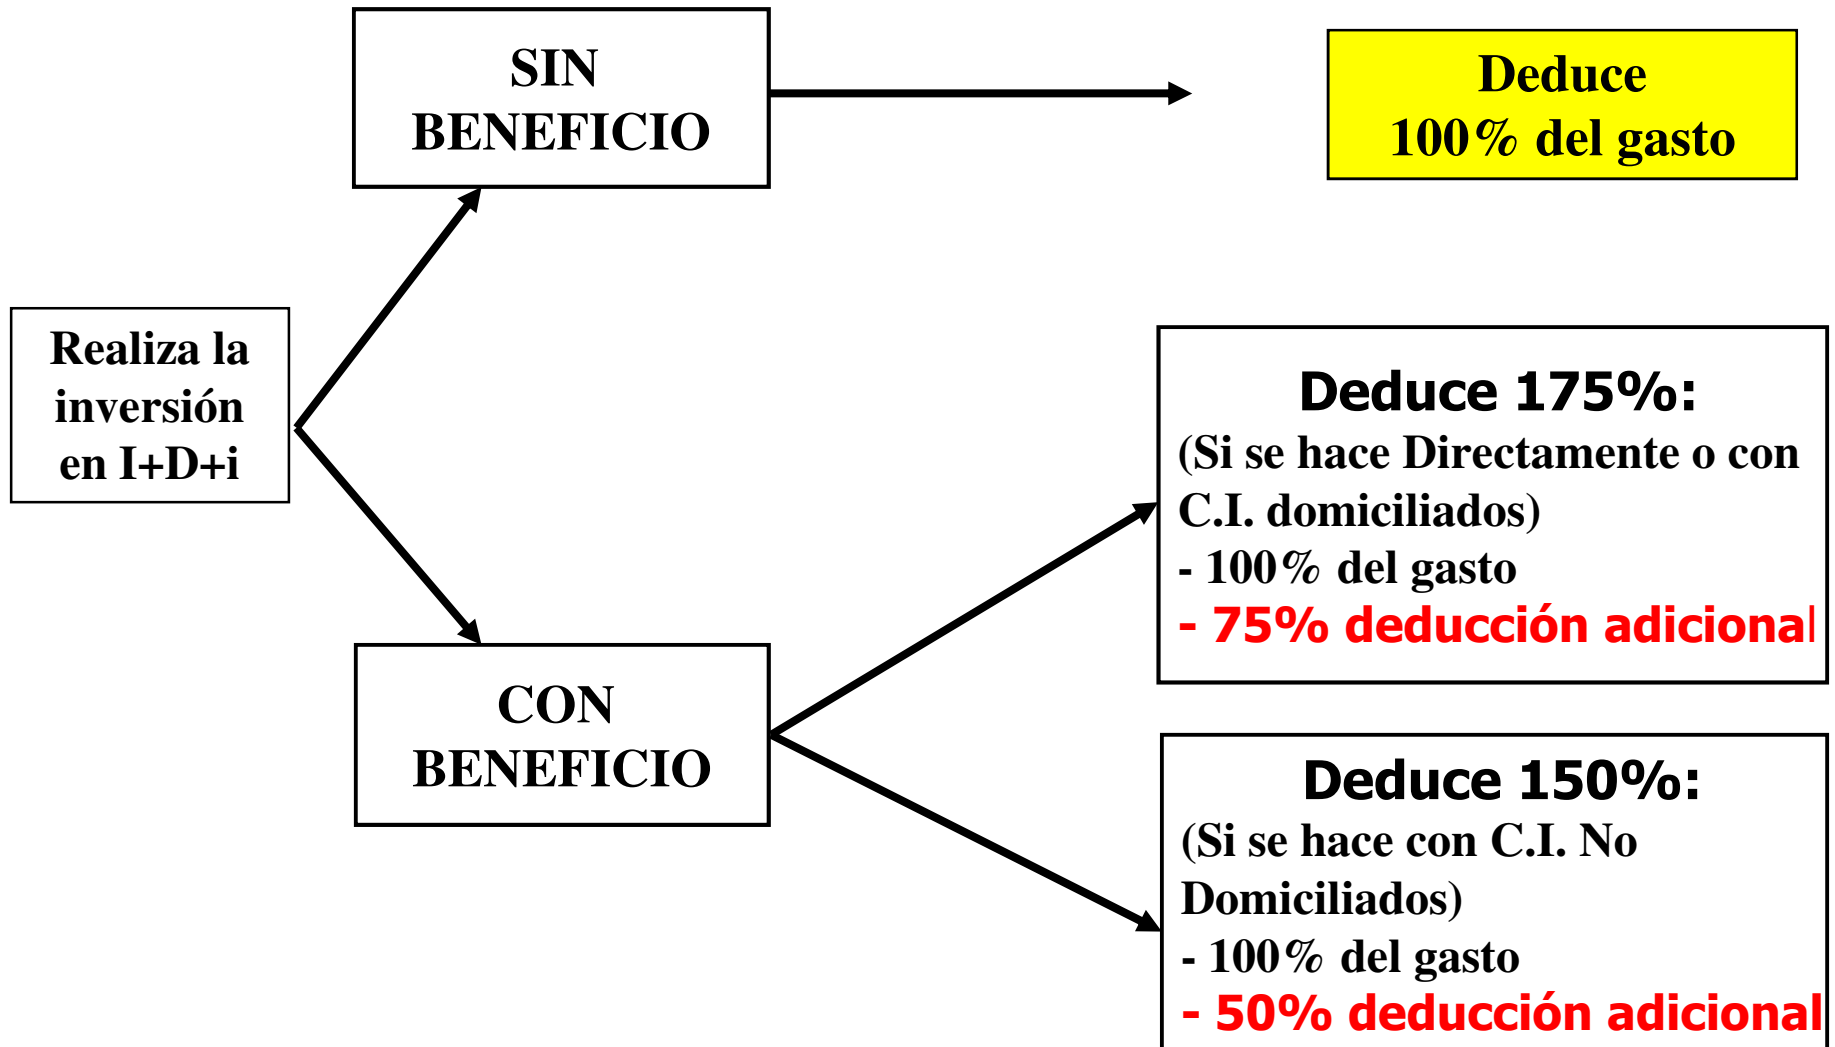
Realiza la inversión en I+D+i

SIN BENEFICIO

Deduce 100% del gasto

CON BENEFICIO

Deduce 175%:
(Si se hace Directamente o con C.I. domiciliados)
- 100% del gasto
- 75% deducción adicional

Deduce 150%:
(Si se hace con C.I. No Domiciliados)
- 100% del gasto
- 50% deducción adicional